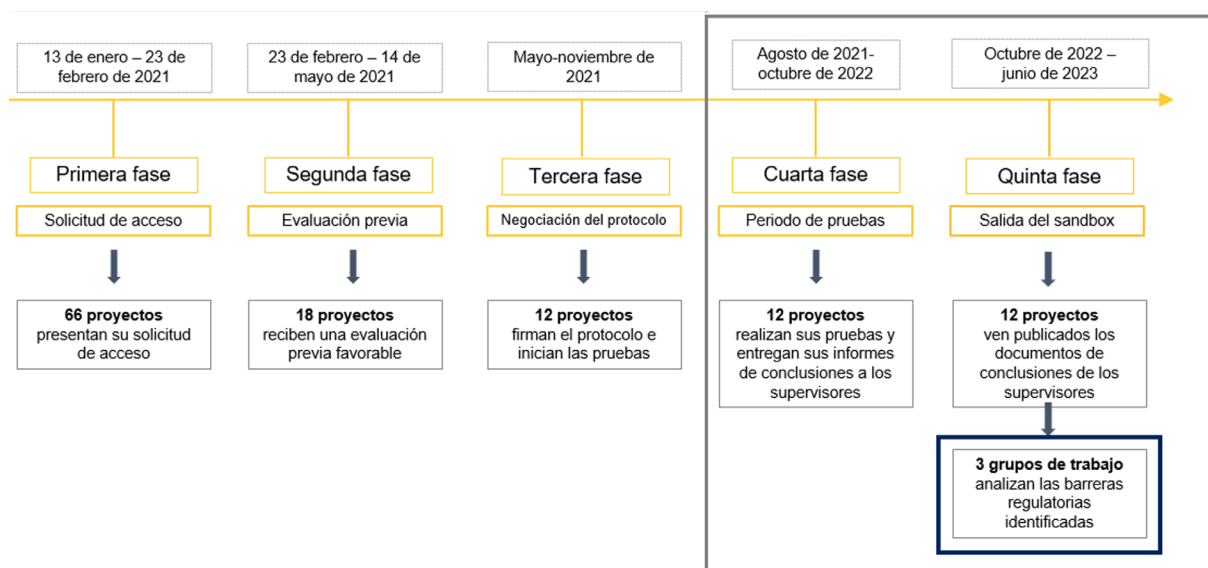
13 de enero – 23 de febrero de 2021

Primera fase

Solicitud de acceso

**66 proyectos** presentan su solicitud de acceso

23 de febrero – 14 de mayo de 2021

Segunda fase

Evaluación previa

**18 proyectos** reciben una evaluación previa favorable

Mayo-noviembre de 2021

Tercera fase

Negociación del protocolo

**12 proyectos** firman el protocolo e inician las pruebas

Agosto de 2021- octubre de 2022

Cuarta fase

Periodo de pruebas

**12 proyectos** realizan sus pruebas y entregan sus informes de conclusiones a los supervisores

Octubre de 2022 – junio de 2023

Quinta fase

Salida del sandbox

**12 proyectos** ven publicados los documentos de conclusiones de los supervisores

**3 grupos de trabajo** analizan las barreras regulatorias identificadas